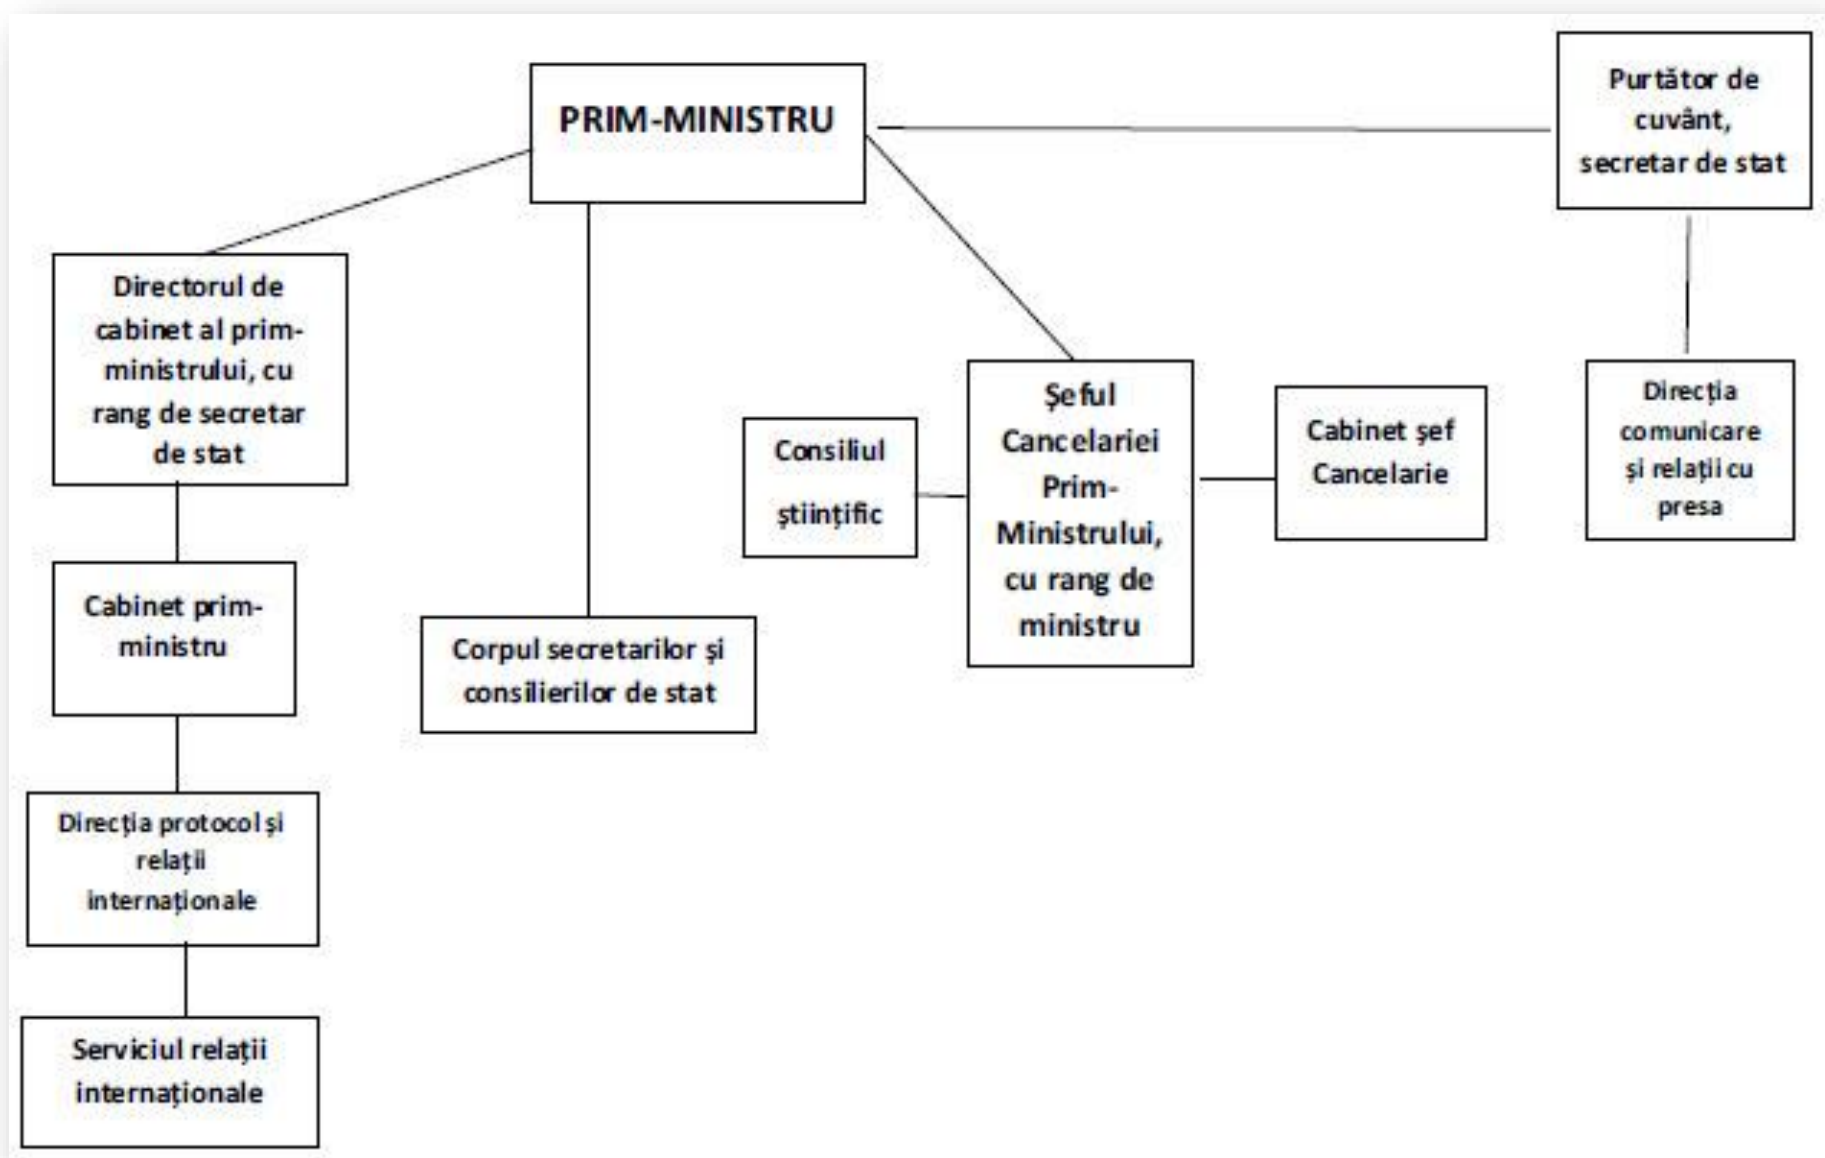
PRIM-MINISTRU

Purtător de cuvânt, secretar de stat

Directorul de cabinet al prim-ministrului, cu rang de secretar de stat

Cabinet prim-ministru

Direcția protocol și relații internaționale

Serviciul relații internaționale

Corpul secretarilor și consilierilor de stat

Consiliul științific

Șeful Cancelariei Prim-Ministrului, cu rang de ministru

Cabinet șef Cancelarie

Direcția comunicare și relații cu presa